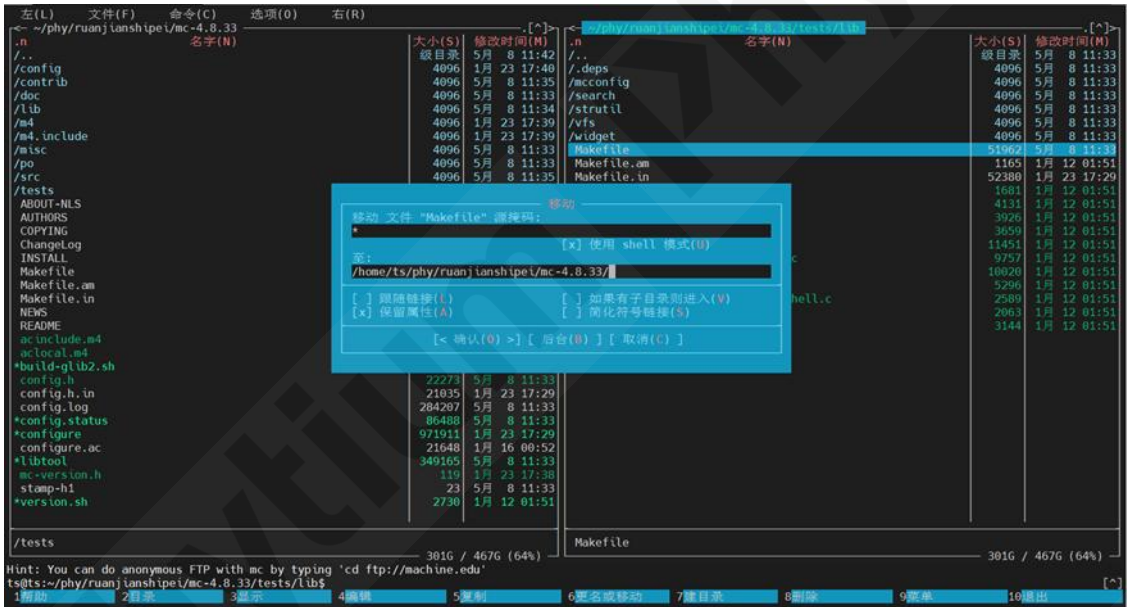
左(L)　文件(F)　命令(C)　选项(O)　右(R)

<─ ~/phy/ruanjianshipei/mc-4.8.33 ──────────── .[^]>

| .n 名字(N) | 大小(S) | 修改时间(M) |
|---|---|---|
| /.. | 级目录 | 5月 8 11:42 |
| /config | 4096 | 1月 23 17:40 |
| /contrib | 4096 | 5月 8 11:35 |
| /doc | 4096 | 5月 8 11:33 |
| /lib | 4096 | 5月 8 11:34 |
| /m4 | 4096 | 1月 23 17:39 |
| /m4.include | 4096 | 1月 23 17:39 |
| /misc | 4096 | 5月 8 11:33 |
| /po | 4096 | 5月 8 11:33 |
| /src | 4096 | 5月 8 11:35 |
| /tests | | |
| ABOUT-NLS | | |
| AUTHORS | | |
| COPYING | | |
| ChangeLog | | |
| INSTALL | | |
| Makefile | | |
| Makefile.am | | |
| Makefile.in | | |
| NEWS | | |
| README | | |
| acinclude.m4 | | |
| aclocal.m4 | | |
| *build-glib2.sh | | |
| config.h | 22273 | 5月 8 11:33 |
| config.h.in | 21035 | 1月 23 17:29 |
| config.log | 284207 | 5月 8 11:33 |
| *config.status | 86488 | 5月 8 11:33 |
| *configure | 971911 | 1月 23 17:29 |
| configure.ac | 21648 | 1月 16 00:52 |
| *libtool | 349165 | 5月 8 11:33 |
| mc-version.h | 119 | 1月 23 17:38 |
| stamp-h1 | 23 | 5月 8 11:33 |
| *version.sh | 2730 | 1月 12 01:51 |

/tests　　301G / 467G (64%)

<─ ~/phy/ruanjianshipei/mc-4.8.33/tests/lib ──── .[^]>

| .n 名字(N) | 大小(S) | 修改时间(M) |
|---|---|---|
| /.. | 级目录 | 5月 8 11:33 |
| /.deps | 4096 | 5月 8 11:33 |
| /mcconfig | 4096 | 5月 8 11:33 |
| /search | 4096 | 5月 8 11:33 |
| /strutil | 4096 | 5月 8 11:33 |
| /vfs | 4096 | 5月 8 11:33 |
| /widget | 4096 | 5月 8 11:33 |
| Makefile | 51962 | 5月 8 11:33 |
| Makefile.am | 1165 | 1月 12 01:51 |
| Makefile.in | 52380 | 1月 23 17:29 |
| | 1681 | 1月 12 01:51 |
| | 4131 | 1月 12 01:51 |
| | 3926 | 1月 12 01:51 |
| | 3659 | 1月 12 01:51 |
| | 11451 | 1月 12 01:51 |
| c | 9757 | 1月 12 01:51 |
| | 10020 | 1月 12 01:51 |
| | 5296 | 1月 12 01:51 |
| hell.c | 2589 | 1月 12 01:51 |
| | 2063 | 1月 12 01:51 |
| | 3144 | 1月 12 01:51 |

Makefile　　301G / 467G (64%)

移动

移动 文件 "Makefile" 源掩码:
*
[x] 使用 shell 模式(U)
至:
/home/ts/phy/ruanjianshipei/mc-4.8.33/

[ ] 跟随链接(L)　[ ] 如果有子目录则进入(V)
[x] 保留属性(A)　[ ] 简化符号链接(S)

[< 确认(O) >] [ 后台(B) ] [ 取消(C) ]

Hint: You can do anonymous FTP with mc by typing 'cd ftp://machine.edu'
ts@ts:~/phy/ruanjianshipei/mc-4.8.33/tests/lib$　[^]
1帮助 2目录 3显示 4编辑 5复制 6更名或移动 7建目录 8删除 9菜单 10退出